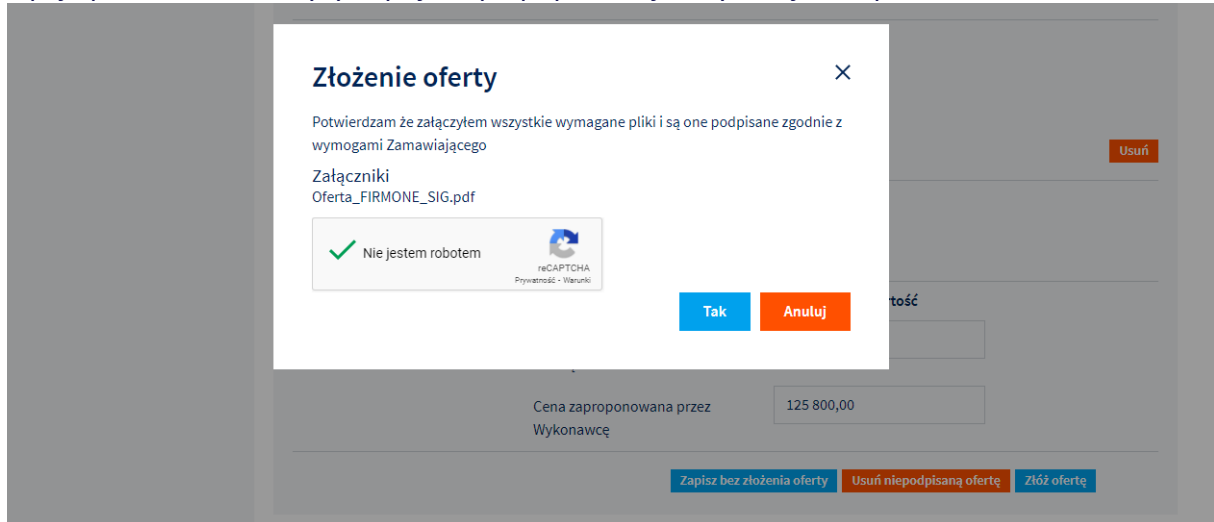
Złożenie oferty

×

Potwierdzam że załączyłem wszystkie wymagane pliki i są one podpisane zgodnie z wymogami Zamawiającego

Załączniki
Oferta_FIRMONE_SIG.pdf

Nie jestem robotem
reCAPTCHA
Prywatność - Warunki

Tak
Anuluj

Usuń

rtość

Cena zaproponowana przez Wykonawcę
125 800,00

Zapisz bez złożenia oferty
Usuń niepodpisaną ofertę
Złóż ofertę